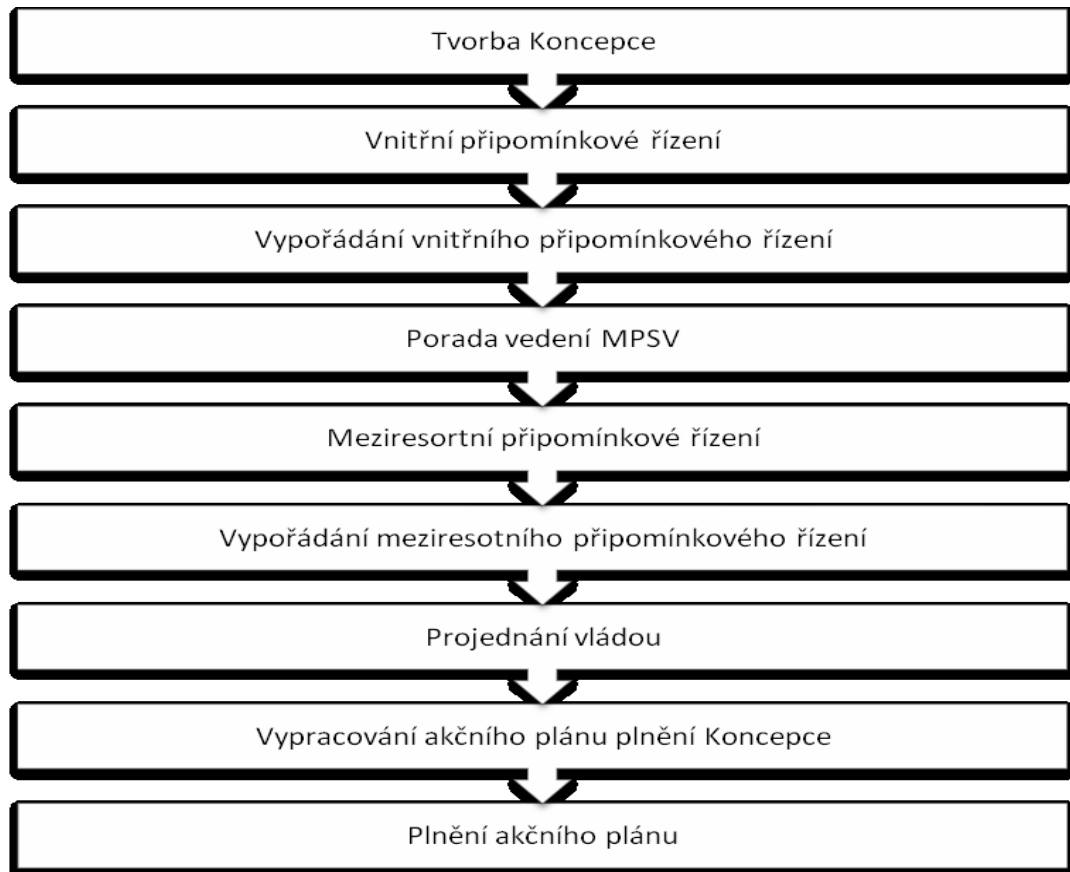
Tvorba Koncepce

Vnitřní připomínkové řízení

Vypořádání vnitřního připomínkového řízení

Porada vedení MPSV

Meziresortní připomínkové řízení

Vypořádání meziresotního připomínkového řízení

Projednání vládou

Vypracování akčního plánu plnění Koncepce

Plnění akčního plánu